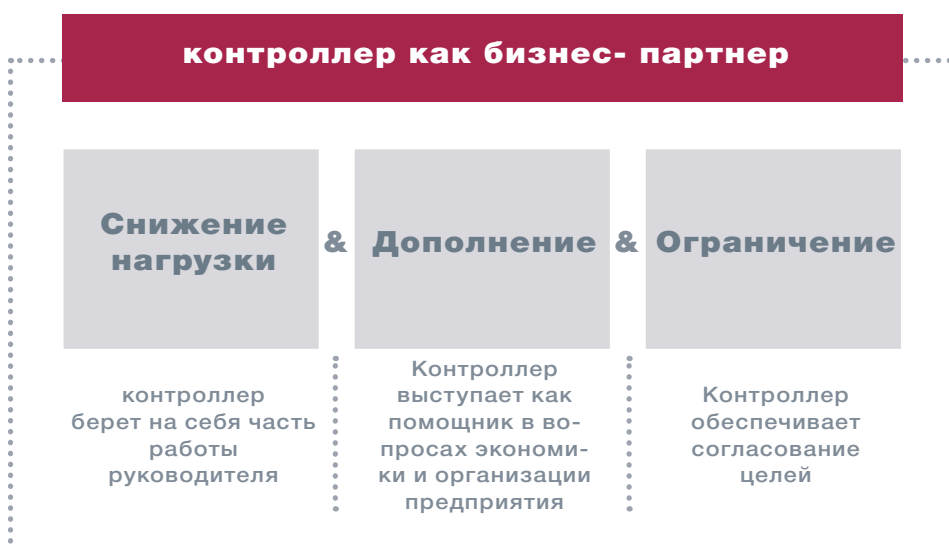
контроллер как бизнес- партнер

Снижение нагрузки & Дополнение & Ограничение

контроллер берет на себя часть работы руководителя

Контроллер выступает как помощник в вопросах экономики и организации предприятия

Контроллер обеспечивает согласование целей